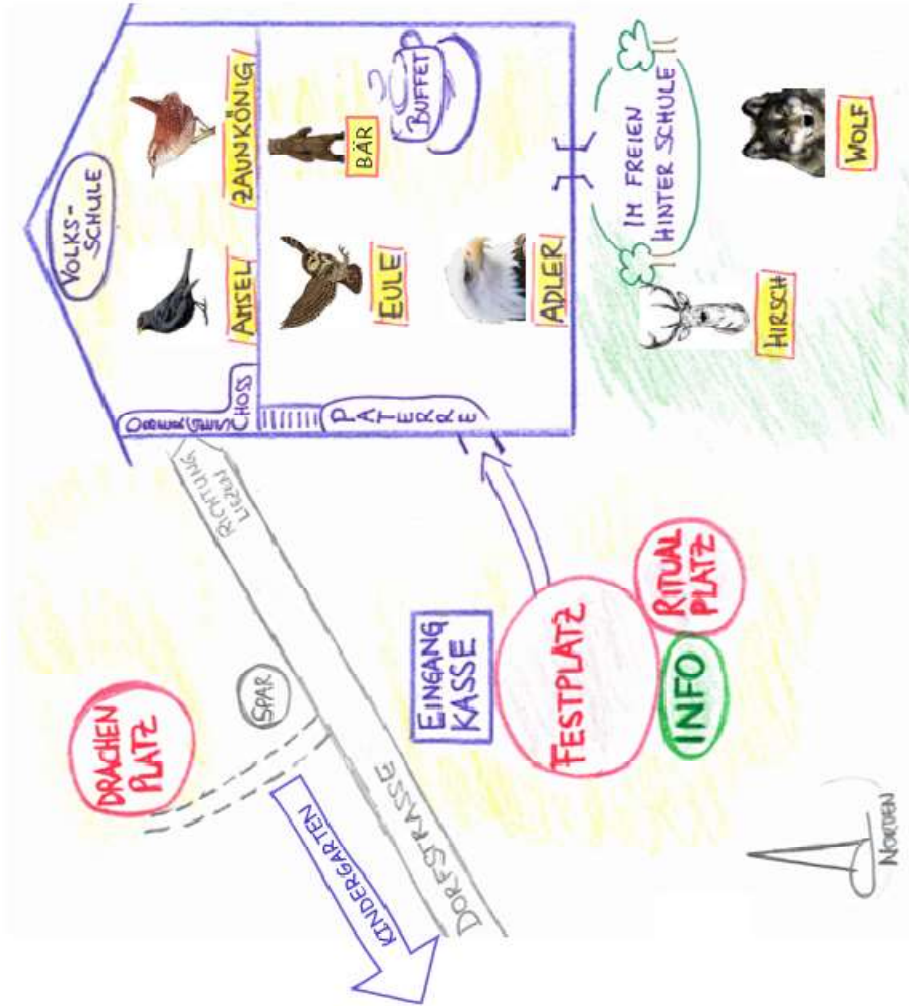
VOLKS-SCHULE

AMSEL

ZAUNKÖNIG

EULE

BÄR

BUFFET

ADLER

OBERGESCHOSS

PARTERRE

IM FREIEN HINTER SCHULE

HIRSCH

WOLF

RICHTUNG LIEZEN

DRACHEN PLATZ

SPAR

EINGANG KASSE

FESTPLATZ

RITUAL PLATZ

INFO

KINDERGARTEN

DORFSTRASSE

NORDEN